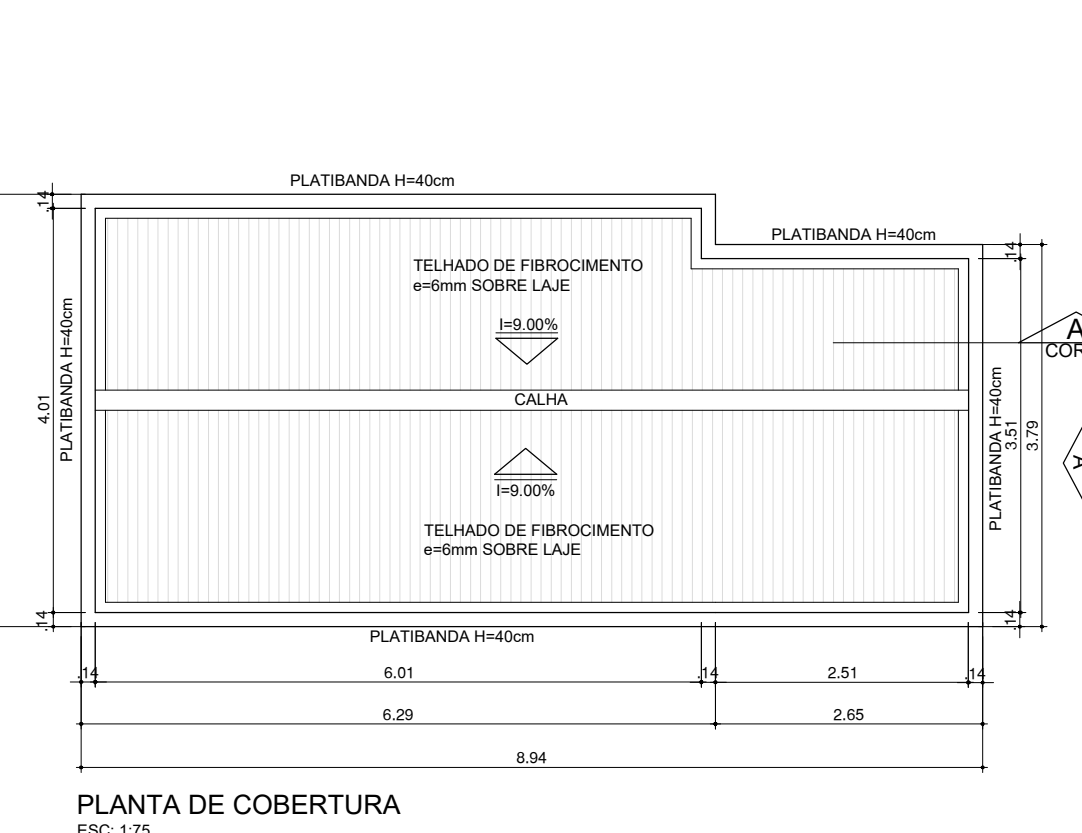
PLATIBANDA H=40cm

.14

PLATIBANDA H=40cm

.14

TELHADO DE FIBROCIMENTO
e=6mm SOBRE LAJE

I=9.00%

A
COR

4.01

PLATIBANDA H=40cm

CALHA

PLATIBANDA H=40cm

3.51

3.79

A

I=9.00%

TELHADO DE FIBROCIMENTO
e=6mm SOBRE LAJE

.14

.14

PLATIBANDA H=40cm

.14

6.01

.14

2.51

.14

6.29

2.65

8.94

PLANTA DE COBERTURA
ESC: 1:75